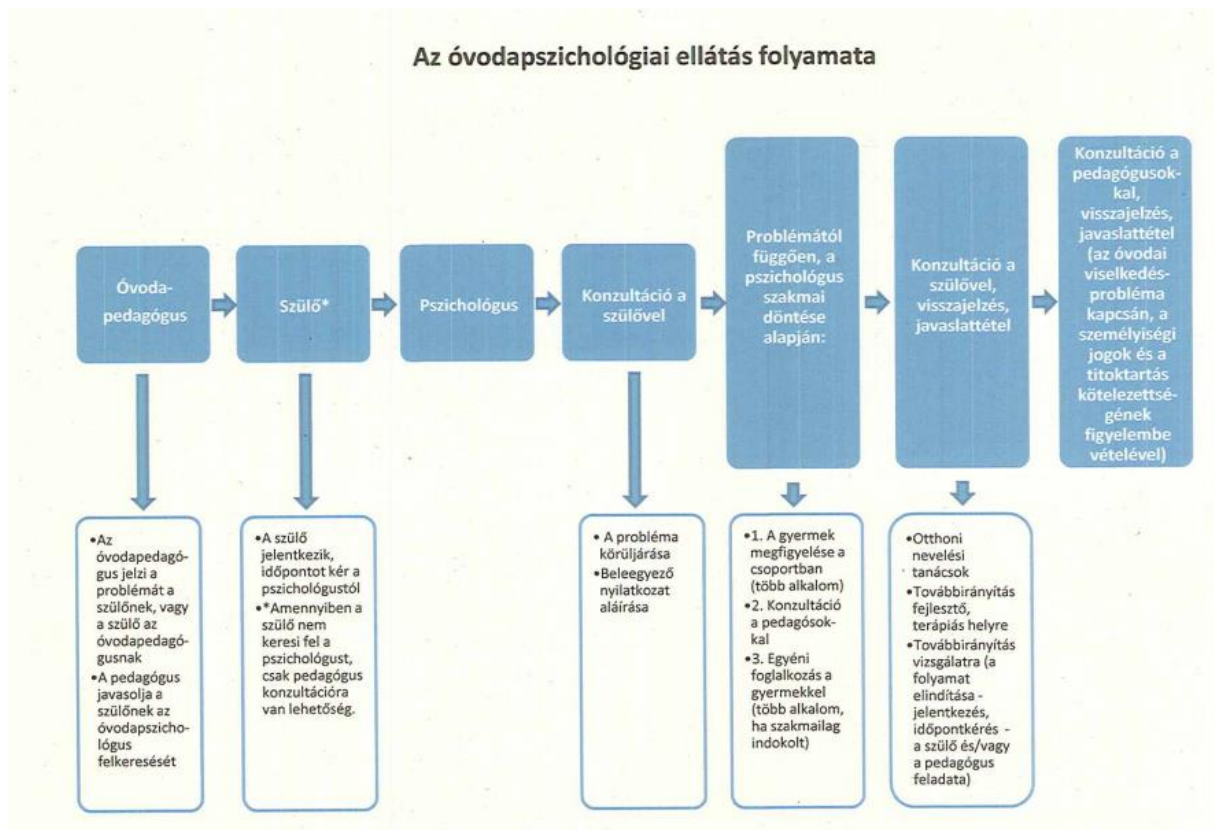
Az óvodapszichológiai ellátás folyamata

Óvodapedagógus

Szülő*

Pszichológus

Konzultáció a szülővel

Problémától függően, a pszichológus szakmai döntése alapján:

Konzultáció a szülővel, visszajelzés, javaslattétel

Konzultáció a pedagógusokkal, visszajelzés, javaslattétel (az óvodai viselkedésprobléma kapcsán, a személyiségi jogok és a titoktartás kötelezettségének figyelembe vételével)

•Az óvodapedagógus jelzi a problémát a szülőnek, vagy a szülő az óvodapedagógusnak
•A pedagógus javasolja a szülőnek az óvodapszichológus felkeresését

•A szülő jelentkezik, időpontot kér a pszichológustól
•*Amennyiben a szülő nem keresi fel a pszichológust, csak pedagógus konzultációra van lehetőség.

•A probléma körüljárása
•Beleegyező nyilatkozat aláírása

•1. A gyermek megfigyelése a csoportban (több alkalom)
•2. Konzultáció a pedagósokkal
•3. Egyéni foglalkozás a gyermekkel (több alkalom, ha szakmailag indokolt)

•Otthoni nevelési tanácsok
•Továbbirányítás fejlesztő, terápiás helyre
•Továbbirányítás vizsgálatra (a folyamat elindítása - jelentkezés, időpontkérés - a szülő és/vagy a pedagógus feladata)